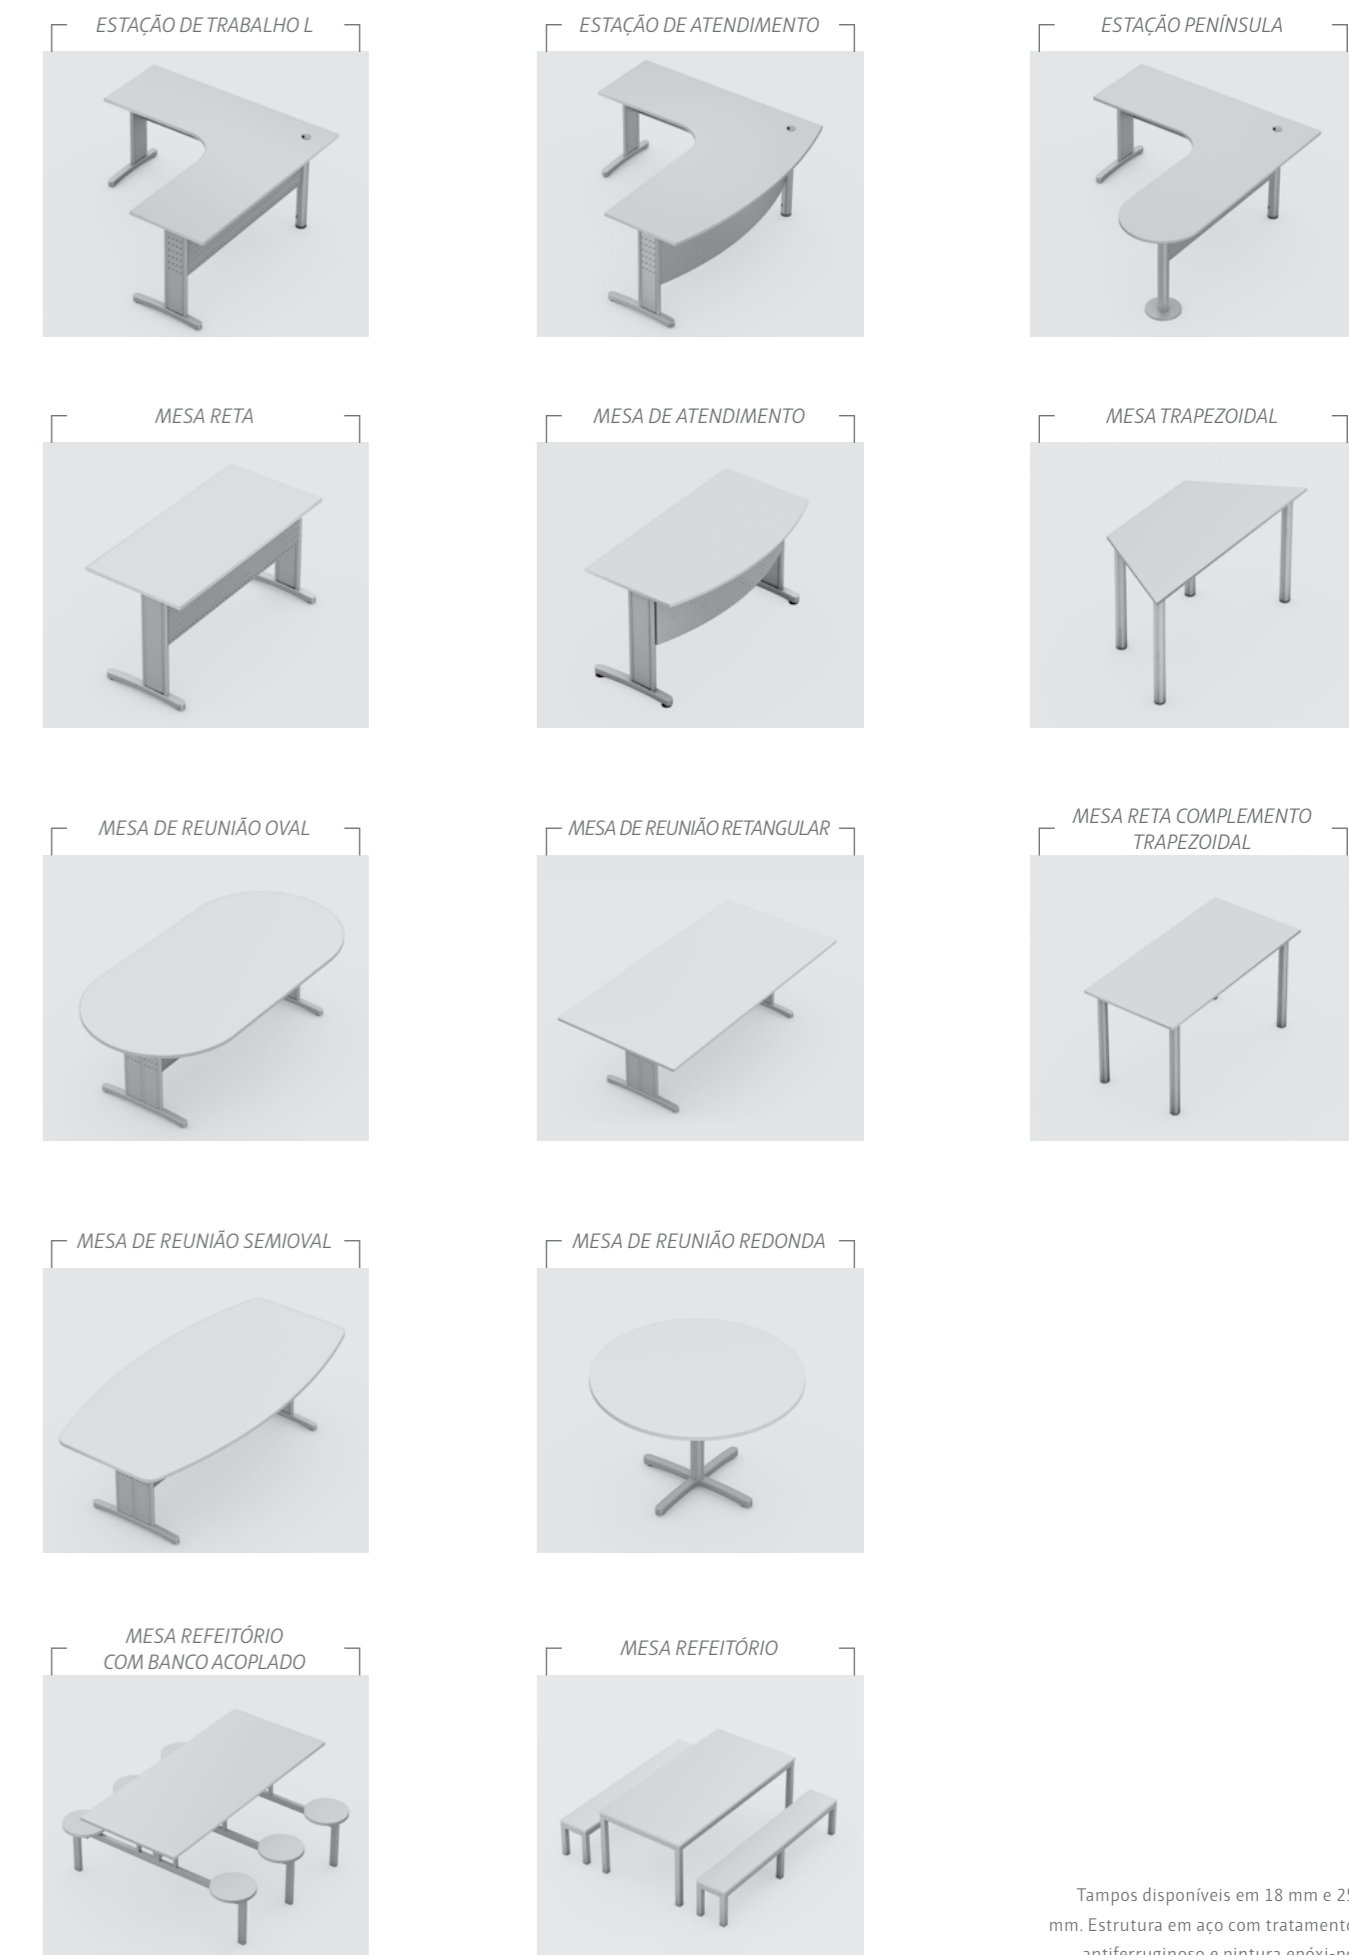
ESTAÇÃO DE TRABALHO L

ESTAÇÃO DE ATENDIMENTO

ESTAÇÃO PENÍNSULA

MESA RETA

MESA DE ATENDIMENTO

MESA TRAPEZOIDAL

MESA DE REUNIÃO OVAL

MESA DE REUNIÃO RETANGULAR

MESA RETA COMPLEMENTO TRAPEZOIDAL

MESA DE REUNIÃO SEMIOVAL

MESA DE REUNIÃO REDONDA

MESA REFEITÓRIO COM BANCO ACOPLADO

MESA REFEITÓRIO

Tampos disponíveis em 18 mm e 2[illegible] mm. Estrutura em aço com tratament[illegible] antiferruginoso e pintura epóxi-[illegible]